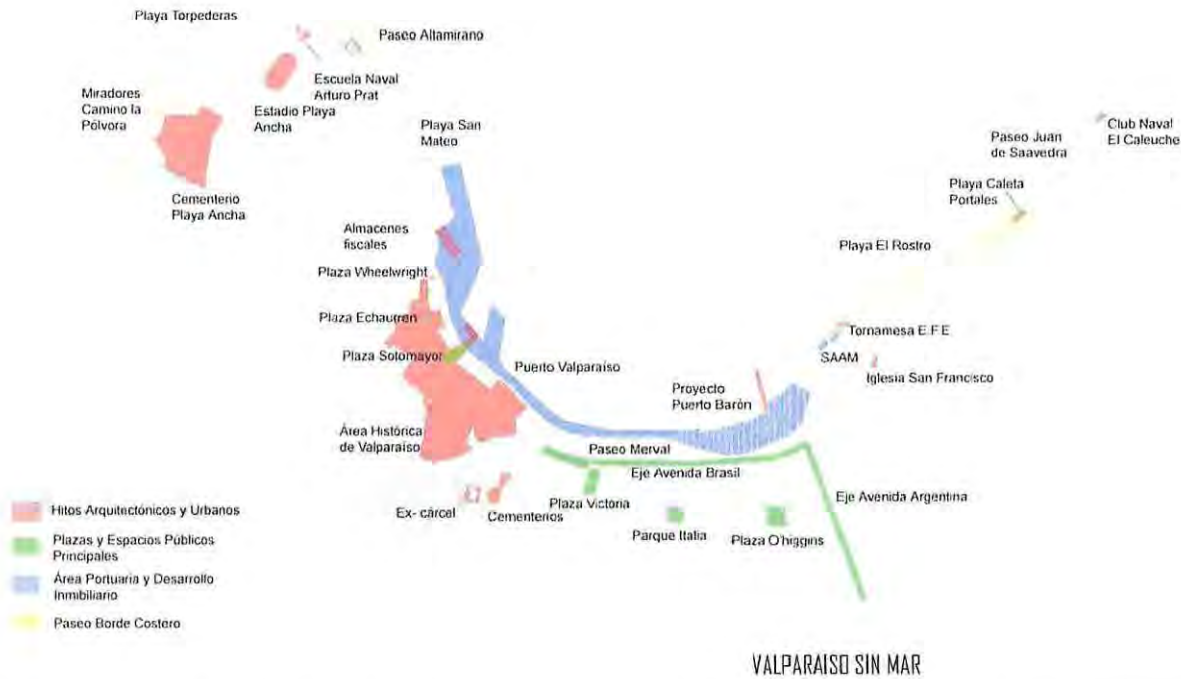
Playa Torpederas
Paseo Altamirano
Escuela Naval Arturo Prat
Miradores Camino la Pólvora
Estadio Playa Ancha
Playa San Mateo
Cementerio Playa Ancha
Paseo Juan de Saavedra
Club Naval El Caleuche
Playa Caleta Portales
Almacenes fiscales
Playa El Rostro
Plaza Wheelwright
Plaza Echaurren
Tornamesa E.F.E
SAAM
Plaza Sotomayor
Iglesia San Francisco
Puerto Valparaiso
Proyecto Puerto Barón
Área Histórica de Valparaiso
Paseo Merval
Eje Avenida Brasil
Eje Avenida Argentina
Hitos Arquitectónicos y Urbanos
Ex- cárcel
Cementerios
Plaza Victoria
Plazas y Espacios Públicos Principales
Parque Italia
Plaza O'higgins
Área Portuaria y Desarrollo Inmibiliario
Paseo Borde Costero

VALPARAISO SIN MAR